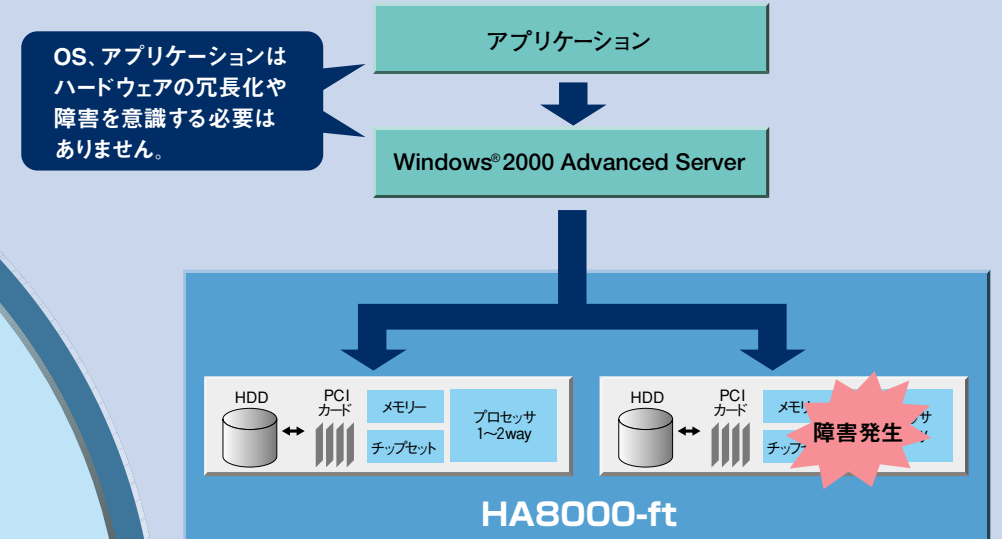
OS、アプリケーションはハードウェアの冗長化や障害を意識する必要はありません。

アプリケーション

Windows® 2000 Advanced Server

HDD

PCI カード

メモリー

チップセット

プロセッサ 1~2way

HDD

PCI カード

メモリ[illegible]

チップ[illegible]

障害発生

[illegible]サ

HA8000-ft